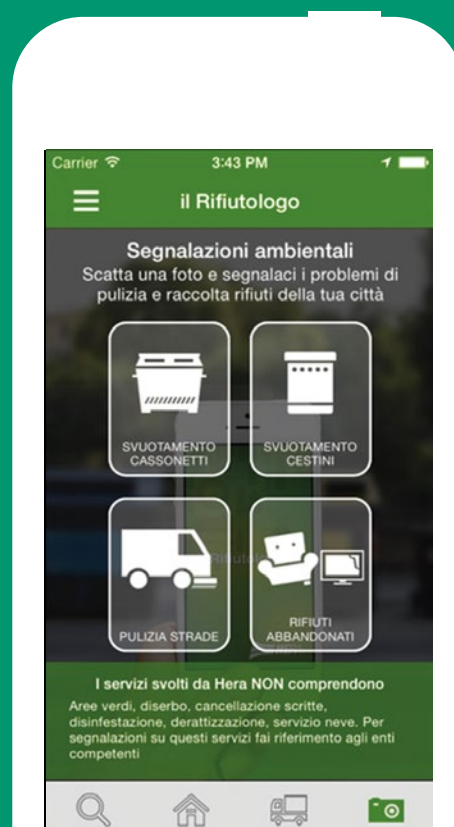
Carrier 3:43 PM

il Rifiutologo

Segnalazioni ambientali
Scatta una foto e segnalaci i problemi di pulizia e raccolta rifiuti della tua città

SVUOTAMENTO CASSONETTI

SVUOTAMENTO CESTINI

PULIZIA STRADE

RIFIUTI ABBANDONATI

I servizi svolti da Hera NON comprendono
Aree verdi, diserbo, cancellazione scritte, disinfestazione, derattizzazione, servizio neve. Per segnalazioni su questi servizi fai riferimento agli enti competenti